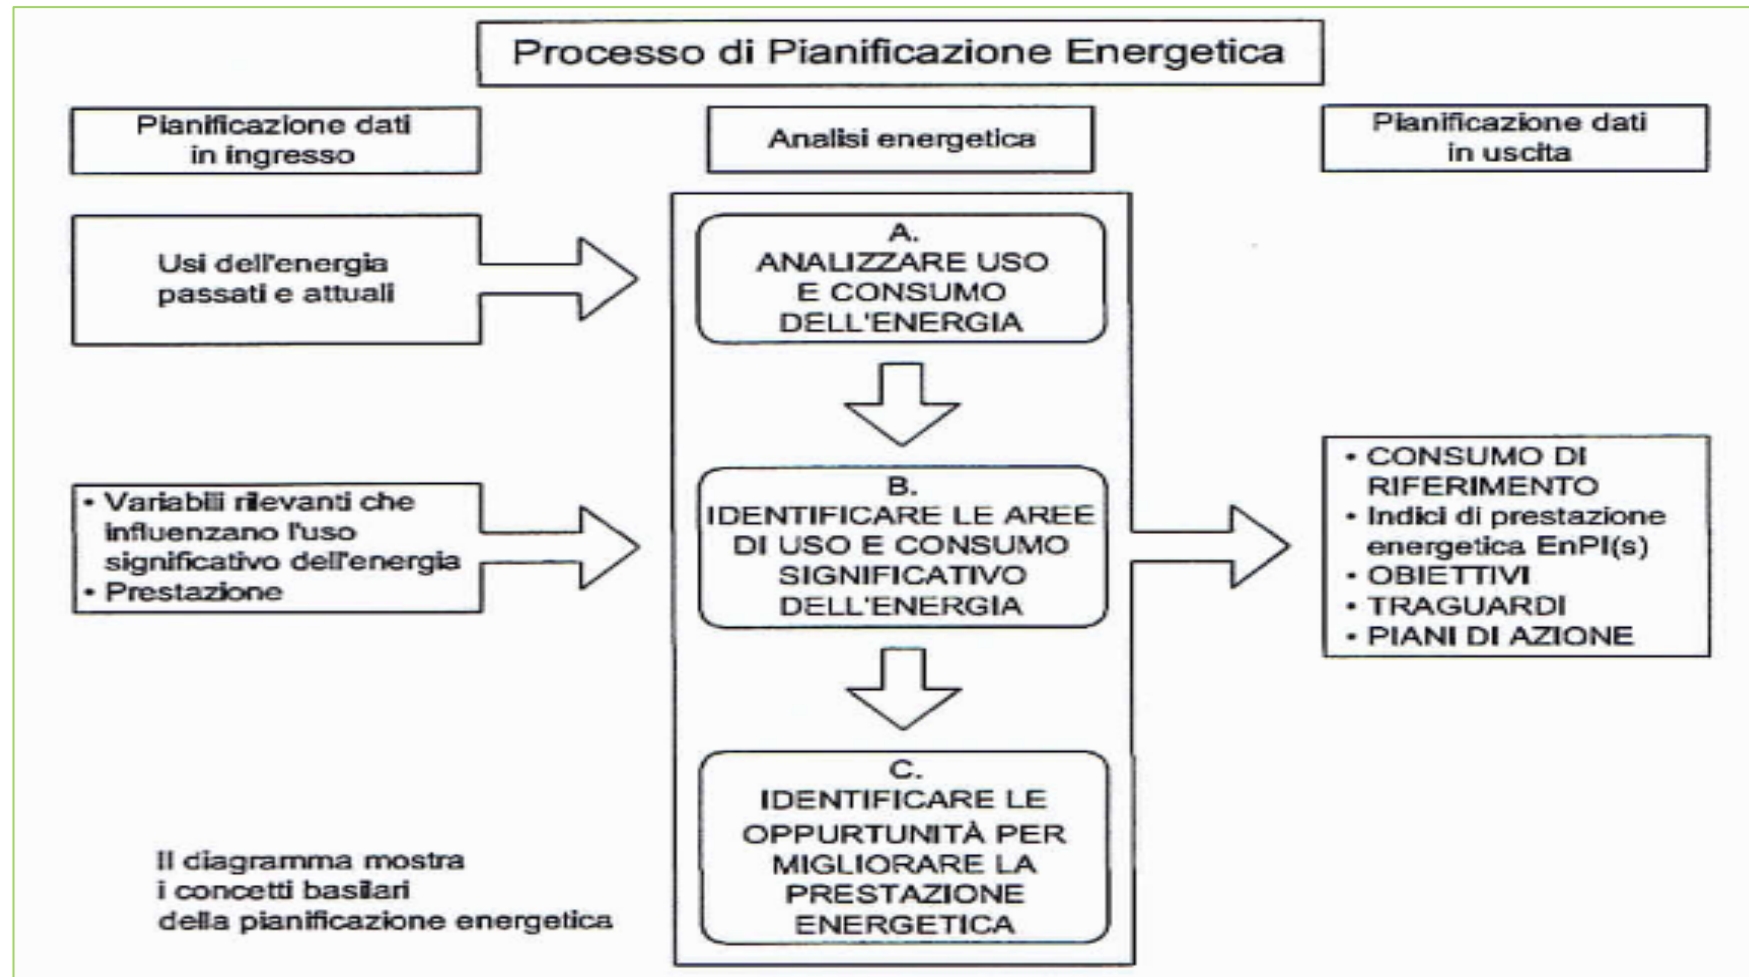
Processo di Pianificazione Energetica

Pianificazione dati in ingresso

Analisi energetica

Pianificazione dati in uscita

Usi dell'energia passati e attuali

A.
ANALIZZARE USO E CONSUMO DELL'ENERGIA

• Variabili rilevanti che influenzano l'uso significativo dell'energia
• Prestazione

B.
IDENTIFICARE LE AREE DI USO E CONSUMO SIGNIFICATIVO DELL'ENERGIA

• CONSUMO DI RIFERIMENTO
• Indici di prestazione energetica EnPI(s)
• OBIETTIVI
• TRAGUARDI
• PIANI DI AZIONE

C.
IDENTIFICARE LE OPPURTUNITÀ PER MIGLIORARE LA PRESTAZIONE ENERGETICA

Il diagramma mostra i concetti basilari della pianificazione energetica